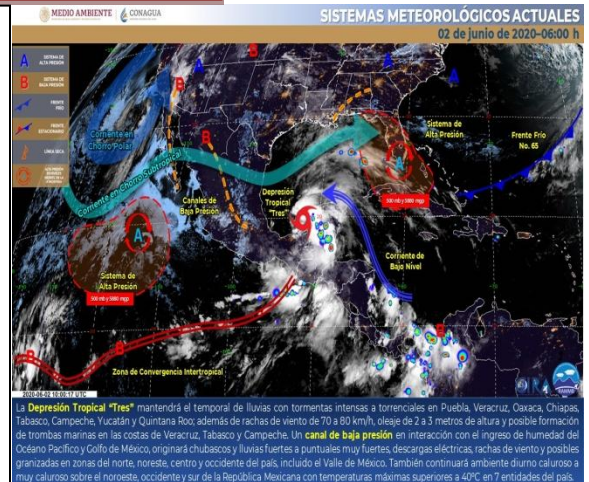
MEDIO AMBIENTE | CONAGUA

SISTEMAS METEOROLÓGICOS ACTUALES
02 de junio de 2020–06:00 h

A SISTEMA DE ALTA PRESIÓN
B SISTEMA DE BAJA PRESIÓN
FRENTE FRÍO
FRENTE ESTACIONARIO
LÍNEA SECA
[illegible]

Corriente en Chorro Polar
Corriente en Chorro Subtropical
Canales de Baja Presión
Depresión Tropical "Tres"
Sistema de Alta Presión
500 mb y 5880 mgp
Frente Frío No. 65
Corriente de Bajo Nivel
Sistema de Alta Presión
500 mb y 5880 mgp
Zona de Convergencia Intertropical
2020-06-02 10:00:17 UTC

La Depresión Tropical "Tres" mantendrá el temporal de lluvias con tormentas intensas a torrenciales en Puebla, Veracruz, Oaxaca, Chiapas, Tabasco, Campeche, Yucatán y Quintana Roo; además de rachas de viento de 70 a 80 km/h, oleaje de 2 a 3 metros de altura y posible formación de trombas marinas en las costas de Veracruz, Tabasco y Campeche. Un canal de baja presión en interacción con el ingreso de humedad del Océano Pacífico y Golfo de México, originará chubascos y lluvias fuertes a puntuales muy fuertes, descargas eléctricas, rachas de viento y posibles granizadas en zonas del norte, noreste, centro y occidente del país, incluido el Valle de México. También continuará ambiente diurno caluroso a muy caluroso sobre el noroeste, occidente y sur de la República Mexicana con temperaturas máximas superiores a 40°C en 7 entidades del país.